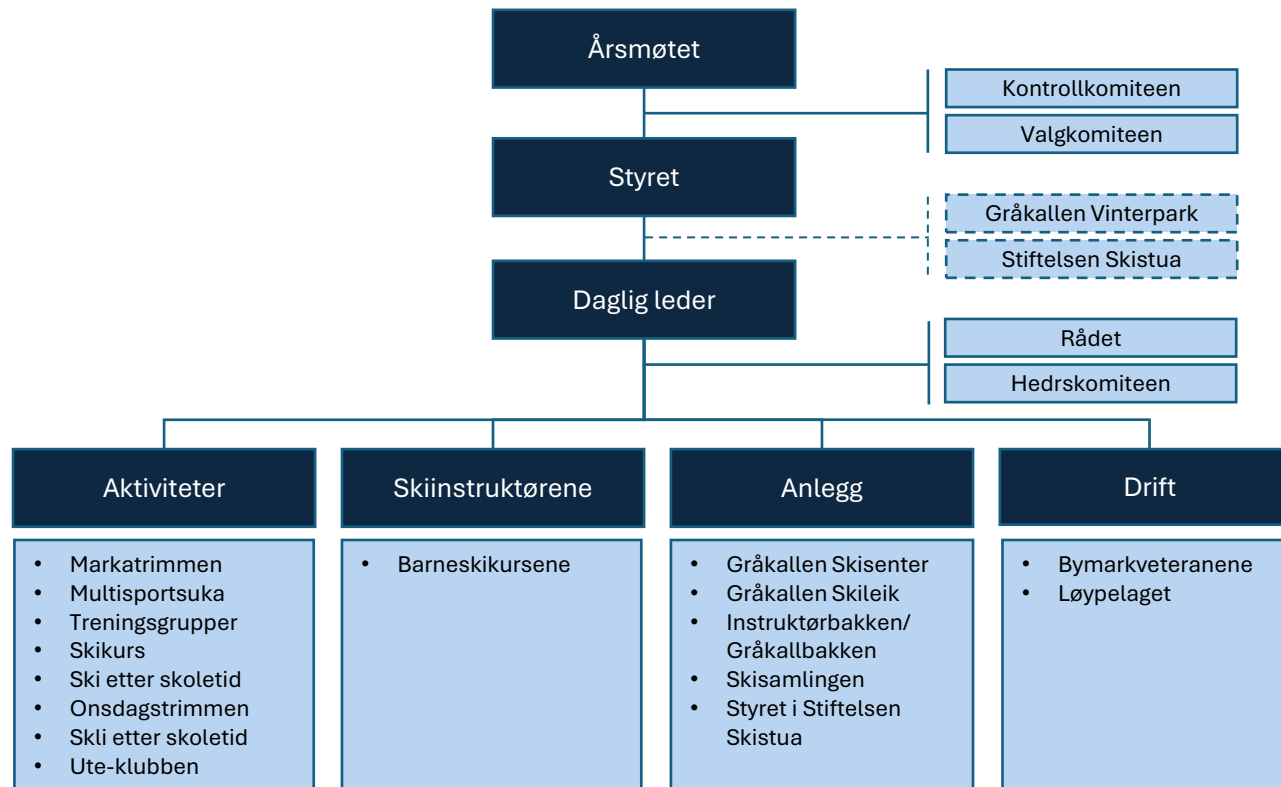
Årsmøtet

Kontrollkomiteen

Valgkomiteen

Styret

Gråkallen Vinterpark

Stiftelsen Skistua

Daglig leder

Rådet

Hedrskomiteen

Aktiviteter

- Markatrimmen
- Multisportsuka
- Treningsgrupper
- Skikurs
- Ski etter skoletid
- Onsdagstrimmen
- Skli etter skoletid
- Ute-klubben

Skiinstruktørene

- Barneskikursene

Anlegg

- Gråkallen Skisenter
- Gråkallen Skileik
- Instruktørbakken/ Gråkallbakken
- Skisamlingen
- Styret i Stiftelsen Skistua

Drift

- Bymarkveteranene
- Løypelaget